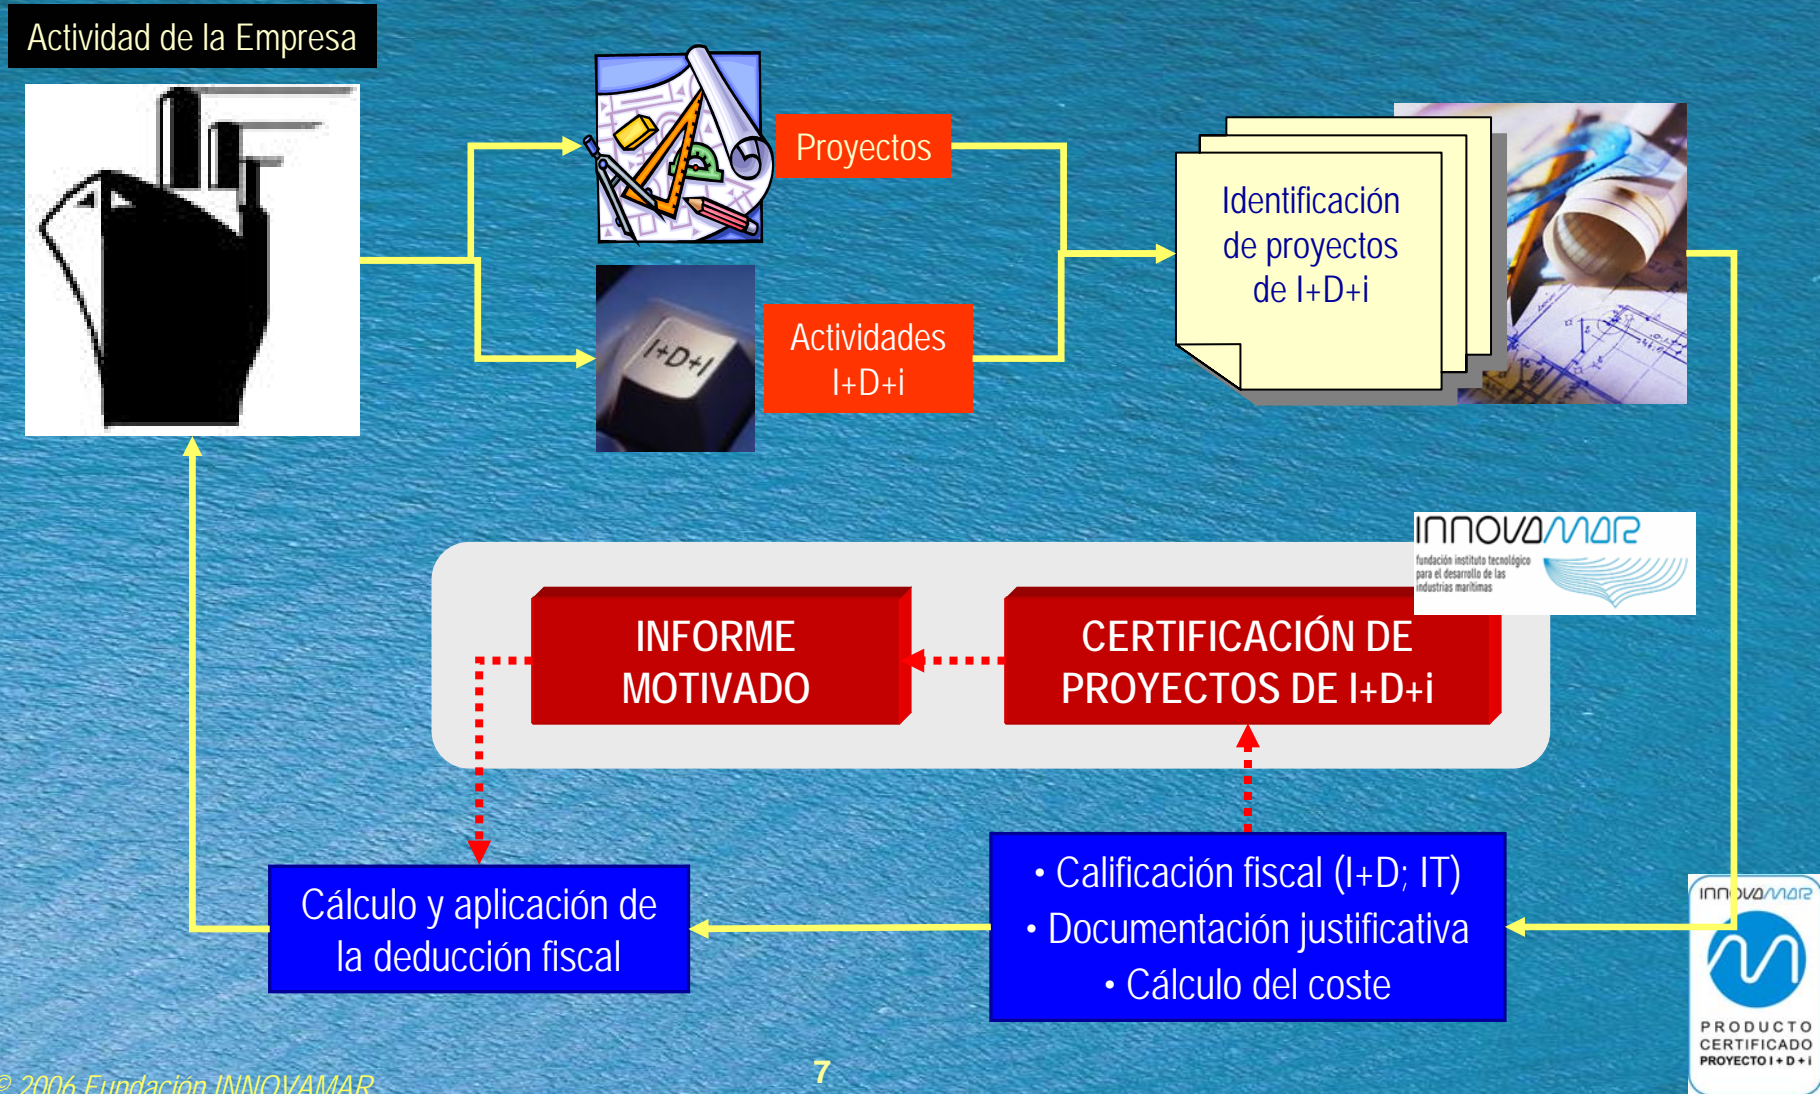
Actividad de la Empresa

Proyectos

I+D+I

Actividades I+D+i

Identificación de proyectos de I+D+i

INNOVAMAR
fundación instituto tecnológico para el desarrollo de las industrias marítimas

INFORME MOTIVADO

CERTIFICACIÓN DE PROYECTOS DE I+D+i

Cálculo y aplicación de la deducción fiscal

• Calificación fiscal (I+D; IT)
• Documentación justificativa
• Cálculo del coste

INNOVAMAR
PRODUCTO CERTIFICADO
PROYECTO I+D+i

© 2006 Fundación INNOVAMAR

7